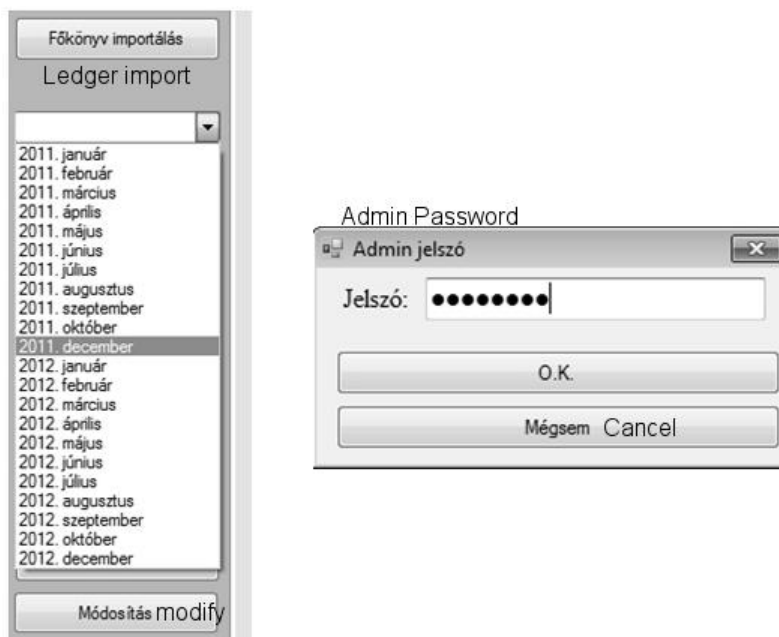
Főkönyv importálás

Ledger import

2011. január
2011. február
2011. március
2011. április
2011. május
2011. június
2011. július
2011. augusztus
2011. szeptember
2011. október
2011. december
2012. január
2012. február
2012. március
2012. április
2012. május
2012. június
2012. július
2012. augusztus
2012. szeptember
2012. október
2012. december

Módosítás modify

Admin Password

Admin jelszó

Jelszó: ••••••••

O.K.

Mégsem Cancel